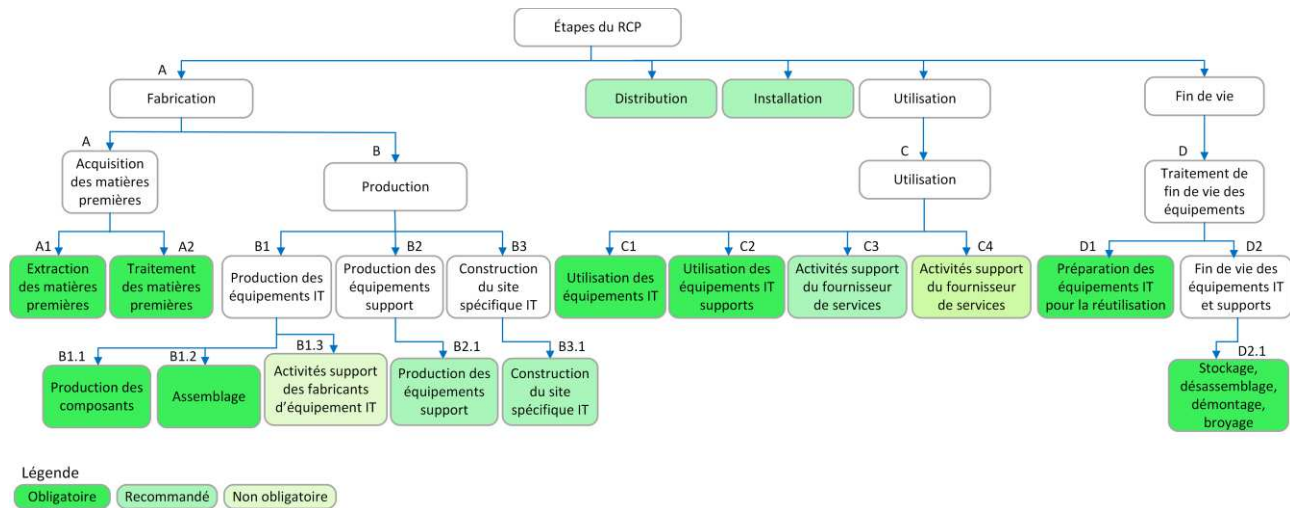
Étapes du RCP

A
Fabrication

Distribution

Installation

Utilisation

Fin de vie

A
Acquisition des matières premières

B
Production

C
Utilisation

D
Traitement de fin de vie des équipements

A1
Extraction des matières premières

A2
Traitement des matières premières

B1
Production des équipements IT

B2
Production des équipements support

B3
Construction du site spécifique IT

C1
Utilisation des équipements IT

C2
Utilisation des équipements IT supports

C3
Activités support du fournisseur de services

C4
Activités support du fournisseur de services

D1
Préparation des équipements IT pour la réutilisation

D2
Fin de vie des équipements IT et supports

B1.1
Production des composants

B1.2
Assemblage

B1.3
Activités support des fabricants d'équipement IT

B2.1
Production des équipements support

B3.1
Construction du site spécifique IT

D2.1
Stockage, désassemblage, démontage, broyage

Légende
Obligatoire
Recommandé
Non obligatoire